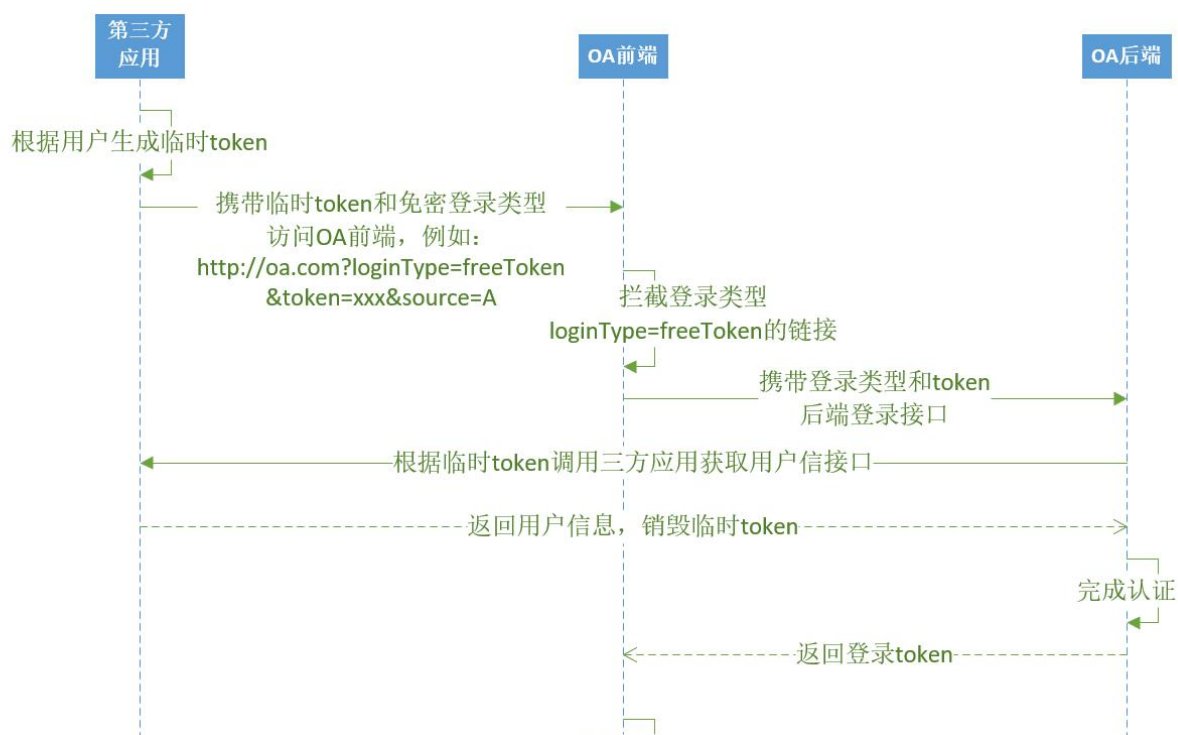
第三方应用

OA前端

OA后端

根据用户生成临时token

携带临时token和免密登录类型访问OA前端，例如：http://oa.com?loginType=freeToken&token=xxx&source=A

拦截登录类型loginType=freeToken的链接

携带登录类型和token后端登录接口

根据临时token调用三方应用获取用户信接口

返回用户信息，销毁临时token

完成认证

返回登录token